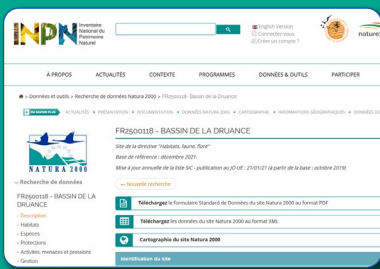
INPN Inventaire National du Patrimoine Naturel

English Version
Connectez-vous
Créer un compte ?

nature

À PROPOS
ACTUALITÉS
CONTEXTE
PROGRAMMES
DONNÉES & OUTILS
PARTICIPER

Données et outils > Recherche de données Natura 2000 > FR2500118 - Bassin de la Druance

EN SAVOIR PLUS
ACTUALITÉS • PRÉSENTATION • DOCUMENTATION • DONNÉES NATURA 2000 • CARTOGRAPHIE • INFORMATIONS GÉOGRAPHIQUES • DONNÉES DE

NATURA 2000

Recherche de données

FR2500118 - BASSIN DE LA DRUANCE
- Description
- Habitats
- Espèces
- Protections
- Activités, menaces et pressions
- Gestion

FR2500118 - BASSIN DE LA DRUANCE

Site de la directive "Habitats, faune, flore"

Base de référence : décembre 2021.

Mise à jour annuelle de la liste SIC - publication au JO UE : 21/01/21 (à partir de la base : octobre 2019)

← Nouvelle recherche

Téléchargez le Formulaire Standard de Données du site Natura 2000 au format PDF

Téléchargez les données du site Natura 2000 au format XML

Cartographie du site Natura 2000

Identification du site